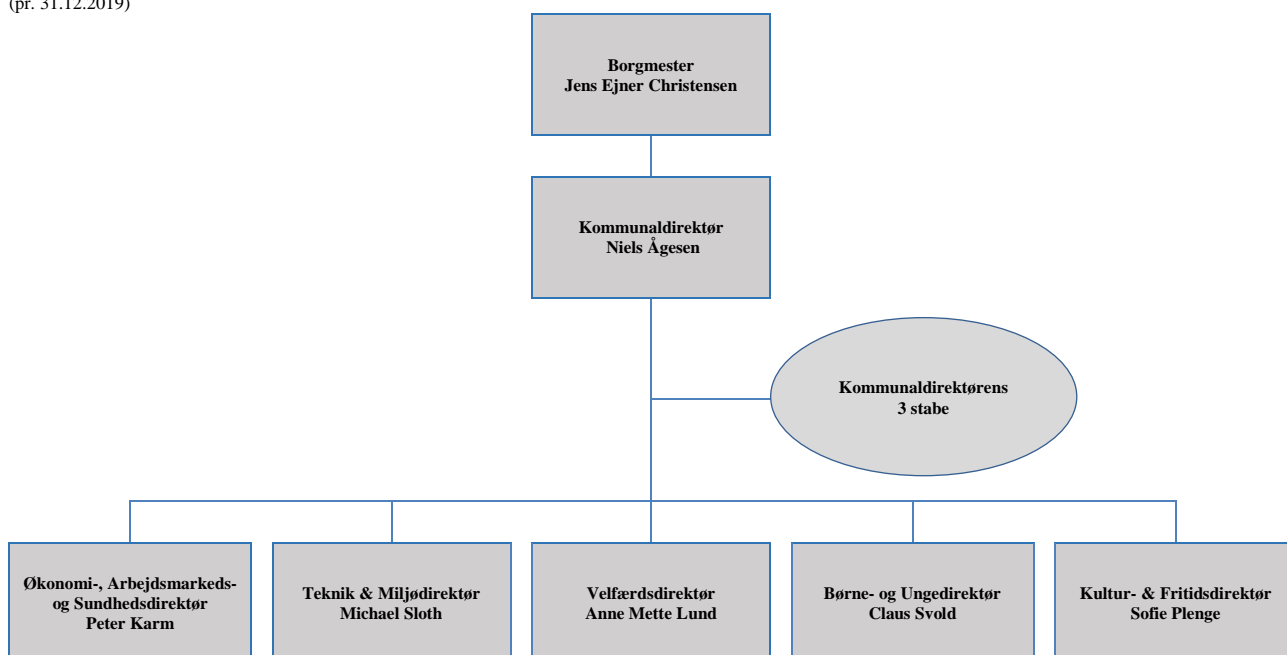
(pr. 31.12.2019)

Borgmester
Jens Ejner Christensen

Kommunaldirektør
Niels Ågesen

Kommunaldirektørens
3 stabe

Økonomi-, Arbejdsmarkeds- og Sundhedsdirektør
Peter Karm

Teknik & Miljødirektør
Michael Sloth

Velfærdsdirektør
Anne Mette Lund

Børne- og Ungedirektør
Claus Svold

Kultur- & Fritidsdirektør
Sofie Plenge